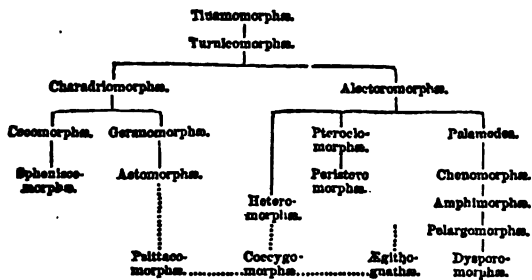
Tinamomorphæ.

Turnicomorphæ.

Charadriomorphæ.

Alectoromorphæ.

Cecomorphæ.

Geranomorphæ.

Pteroclomorphæ.

Palamedeæ.

Sphenisco-morphæ.

Aetomorphæ.

Peristero morphæ.

Chenomorphæ.

Hetero-morphæ.

Amphimorphæ.

Pelargomorphæ.

Psittaco-morphæ.

Coccygo-morphæ.

Ægitho-gnathæ.

Dysporo-morphæ.